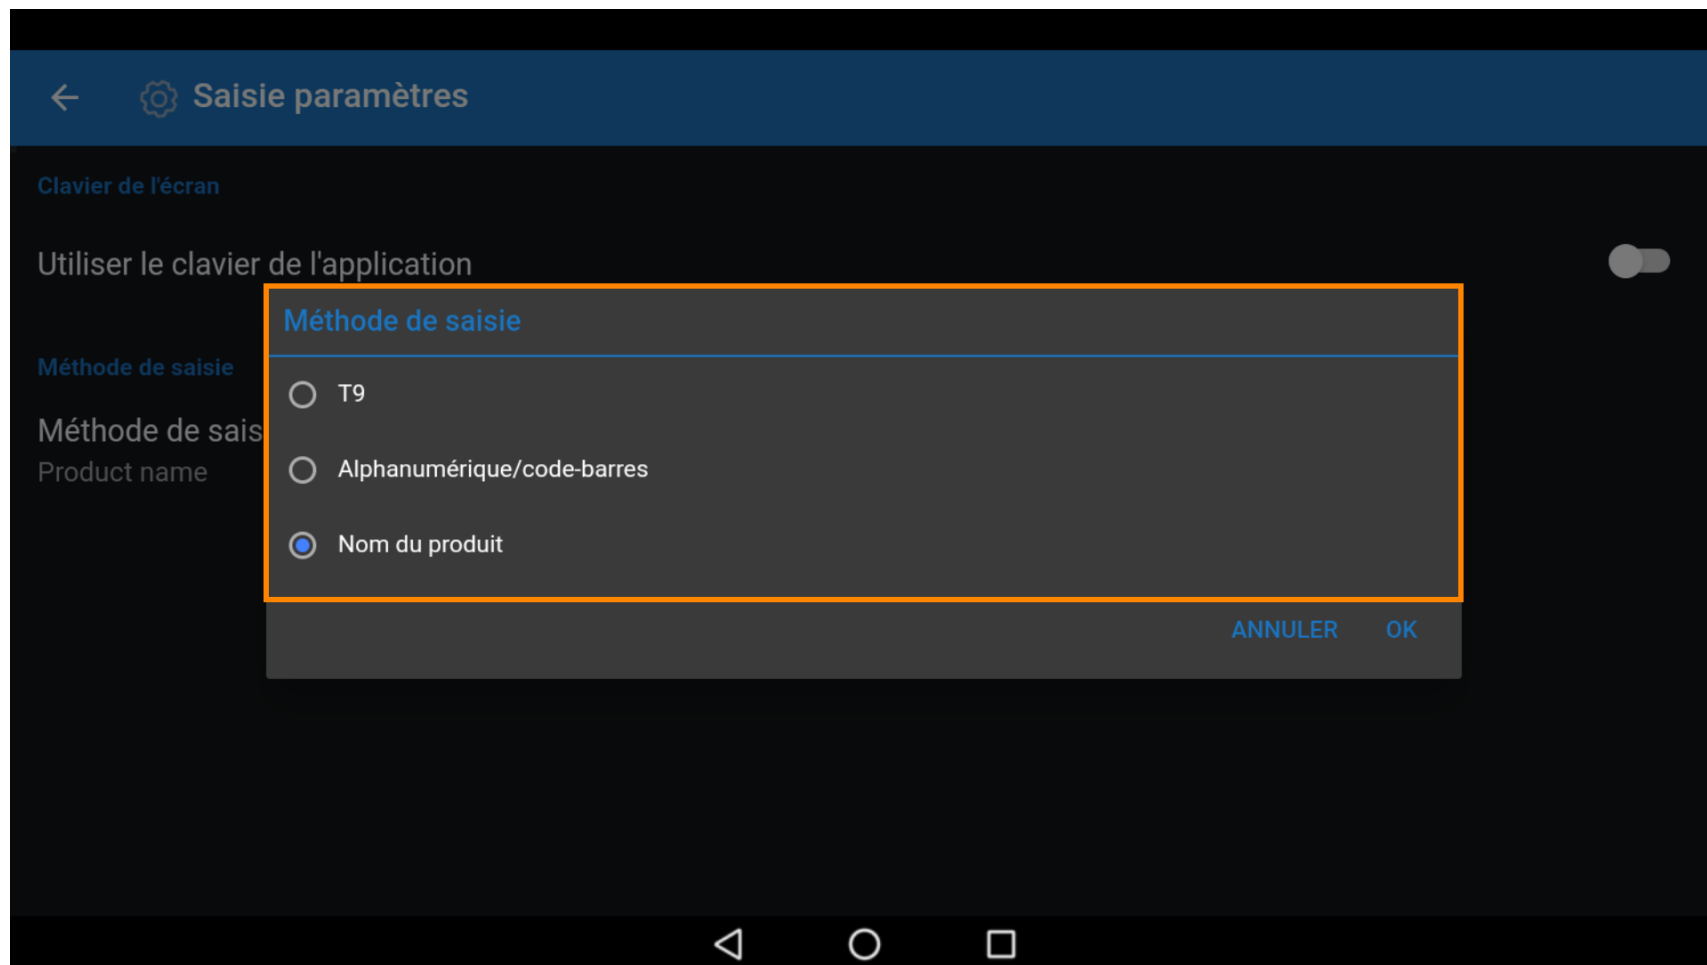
Saisie paramètres

Clavier de l'écran

Utiliser le clavier de l'application

Méthode de saisie

Méthode de sais
Product name

Méthode de saisie

T9

Alphanumérique/code-barres

Nom du produit

ANNULER OK